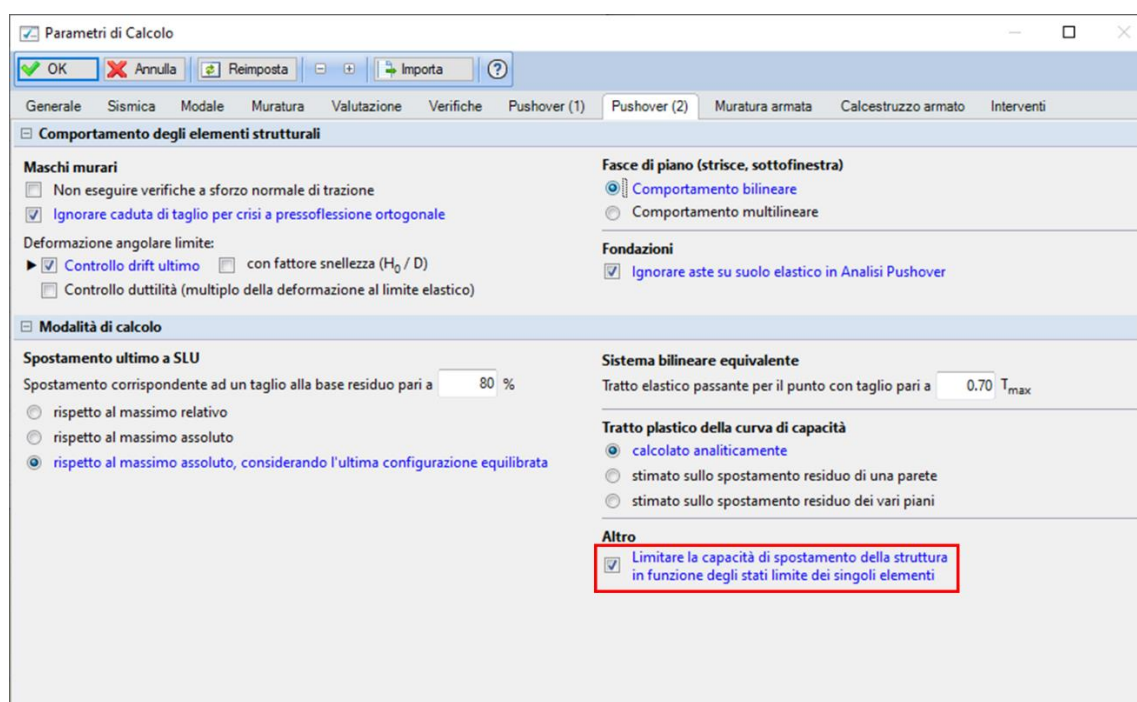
Parametri di Calcolo

OK Annulla Reimposta Importa ?

Generale Sismica Modale Muratura Valutazione Verifiche Pushover (1) Pushover (2) Muratura armata Calcestruzzo armato Interventi

Comportamento degli elementi strutturali

Maschi murari
Non eseguire verifiche a sforzo normale di trazione
Ignorare caduta di taglio per crisi a pressoflessione ortogonale

Deformazione angolare limite:
Controllo drift ultimo con fattore snellezza ($H_0$ / D)
Controllo duttilità (multiplo della deformazione al limite elastico)

Fasce di piano (strisce, sottofinestra)
Comportamento bilineare
Comportamento multilineare

Fondazioni
Ignorare aste su suolo elastico in Analisi Pushover

Modalità di calcolo

Spostamento ultimo a SLU
Spostamento corrispondente ad un taglio alla base residuo pari a 80 %
rispetto al massimo relativo
rispetto al massimo assoluto
rispetto al massimo assoluto, considerando l'ultima configurazione equilibrata

Sistema bilineare equivalente
Tratto elastico passante per il punto con taglio pari a 0.70 $T_{max}$

Tratto plastico della curva di capacità
calcolato analiticamente
stimato sullo spostamento residuo di una parete
stimato sullo spostamento residuo dei vari piani

Altro
Limitare la capacità di spostamento della struttura in funzione degli stati limite dei singoli elementi